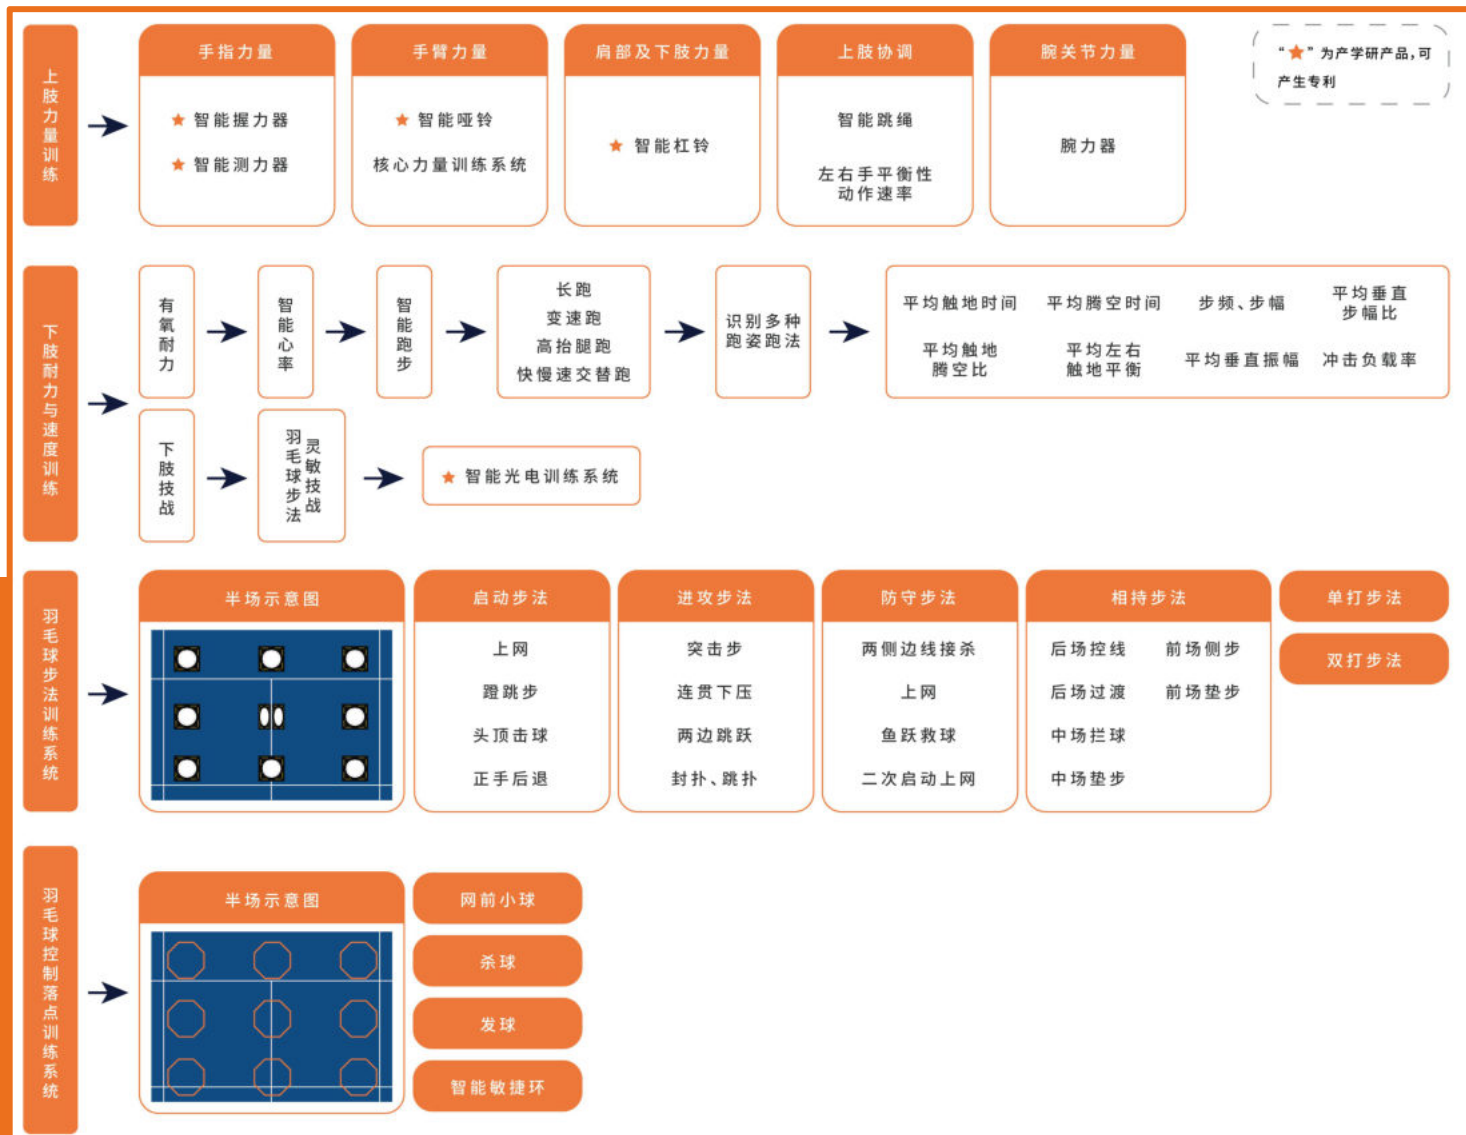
上肢力量训练

手指力量
★ 智能握力器
★ 智能测力器

手臂力量
★ 智能哑铃
核心力量训练系统

肩部及下肢力量
★ 智能杠铃

上肢协调
智能跳绳
左右手平衡性
动作速率

腕关节力量
腕力器

"★"为产学研产品，可产生专利

下肢耐力与速度训练

有氧耐力
智能心率
智能跑步
长跑
变速跑
高抬腿跑
快慢速交替跑
识别多种跑姿跑法

平均触地时间
平均腾空时间
步频、步幅
平均垂直步幅比
平均触地腾空比
平均左右触地平衡
平均垂直振幅
冲击负载率

下肢技战
羽毛球步法
灵敏技战
★ 智能光电训练系统

羽毛球步法训练系统

半场示意图

启动步法
上网
蹬跳步
头顶击球
正手后退

进攻步法
突击步
连贯下压
两边跳跃
封扑、跳扑

防守步法
两侧边线接杀
上网
鱼跃救球
二次启动上网

相持步法
后场控线
前场侧步
后场过渡
前场垫步
中场拦球
中场垫步

单打步法
双打步法

羽毛球控制落点训练系统

半场示意图
网前小球
杀球
发球
智能敏捷环